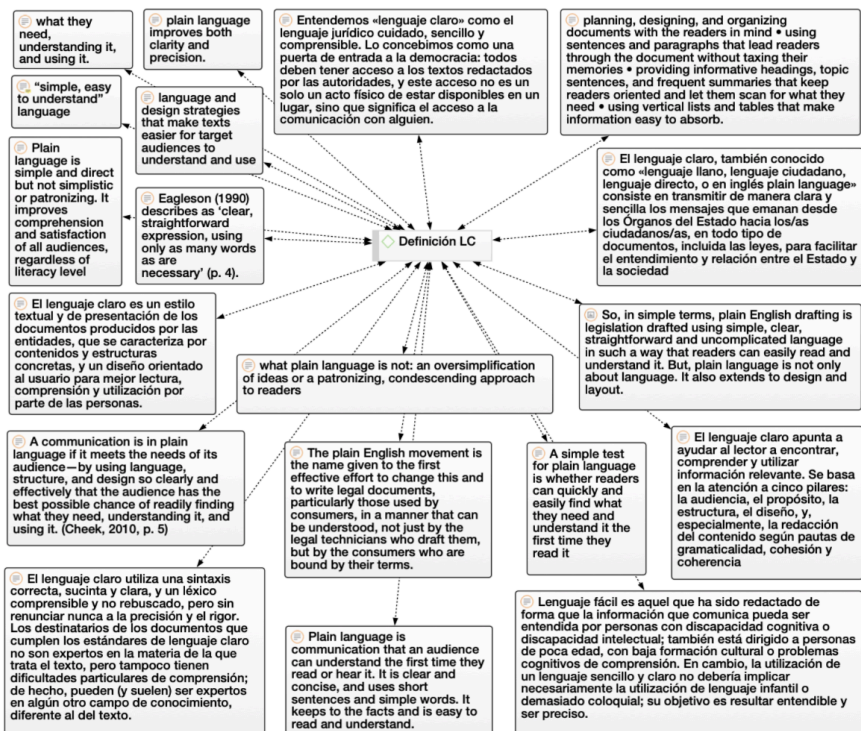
what they need, understanding it, and using it.

plain language improves both clarity and precision.

Entendemos «lenguaje claro» como el lenguaje jurídico cuidado, sencillo y comprensible. Lo concebimos como una puerta de entrada a la democracia: todos deben tener acceso a los textos redactados por las autoridades, y este acceso no es un solo un acto físico de estar disponibles en un lugar, sino que significa el acceso a la comunicación con alguien.

planning, designing, and organizing documents with the readers in mind • using sentences and paragraphs that lead readers through the document without taxing their memories • providing informative headings, topic sentences, and frequent summaries that keep readers oriented and let them scan for what they need • using vertical lists and tables that make information easy to absorb.

"simple, easy to understand" language

language and design strategies that make texts easier for target audiences to understand and use

Plain language is simple and direct but not simplistic or patronizing. It improves comprehension and satisfaction of all audiences, regardless of literacy level

Eagleson (1990) describes as 'clear, straightforward expression, using only as many words as are necessary' (p. 4).

Definición LC

El lenguaje claro, también conocido como «lenguaje llano, lenguaje ciudadano, lenguaje directo, o en inglés plain language» consiste en transmitir de manera clara y sencilla los mensajes que emanan desde los Órganos del Estado hacia los/as ciudadanos/as, en todo tipo de documentos, incluida las leyes, para facilitar el entendimiento y relación entre el Estado y la sociedad

El lenguaje claro es un estilo textual y de presentación de los documentos producidos por las entidades, que se caracteriza por contenidos y estructuras concretas, y un diseño orientado al usuario para mejor lectura, comprensión y utilización por parte de las personas.

So, in simple terms, plain English drafting is legislation drafted using simple, clear, straightforward and uncomplicated language in such a way that readers can easily read and understand it. But, plain language is not only about language. It also extends to design and layout.

what plain language is not: an oversimplification of ideas or a patronizing, condescending approach to readers

A communication is in plain language if it meets the needs of its audience—by using language, structure, and design so clearly and effectively that the audience has the best possible chance of readily finding what they need, understanding it, and using it. (Cheek, 2010, p. 5)

The plain English movement is the name given to the first effective effort to change this and to write legal documents, particularly those used by consumers, in a manner that can be understood, not just by the legal technicians who draft them, but by the consumers who are bound by their terms.

A simple test for plain language is whether readers can quickly and easily find what they need and understand it the first time they read it

El lenguaje claro apunta a ayudar al lector a encontrar, comprender y utilizar información relevante. Se basa en la atención a cinco pilares: la audiencia, el propósito, la estructura, el diseño, y, especialmente, la redacción del contenido según pautas de gramaticalidad, cohesión y coherencia

El lenguaje claro utiliza una sintaxis correcta, sucinta y clara, y un léxico comprensible y no rebuscado, pero sin renunciar nunca a la precisión y el rigor. Los destinatarios de los documentos que cumplen los estándares de lenguaje claro no son expertos en la materia de la que trata el texto, pero tampoco tienen dificultades particulares de comprensión; de hecho, pueden (y suelen) ser expertos en algún otro campo de conocimiento, diferente al del texto.

Plain language is communication that an audience can understand the first time they read or hear it. It is clear and concise, and uses short sentences and simple words. It keeps to the facts and is easy to read and understand.

Lenguaje fácil es aquel que ha sido redactado de forma que la información que comunica pueda ser entendida por personas con discapacidad cognitiva o discapacidad intelectual; también está dirigido a personas de poca edad, con baja formación cultural o problemas cognitivos de comprensión. En cambio, la utilización de un lenguaje sencillo y claro no debería implicar necesariamente la utilización de lenguaje infantil o demasiado coloquial; su objetivo es resultar entendible y ser preciso.